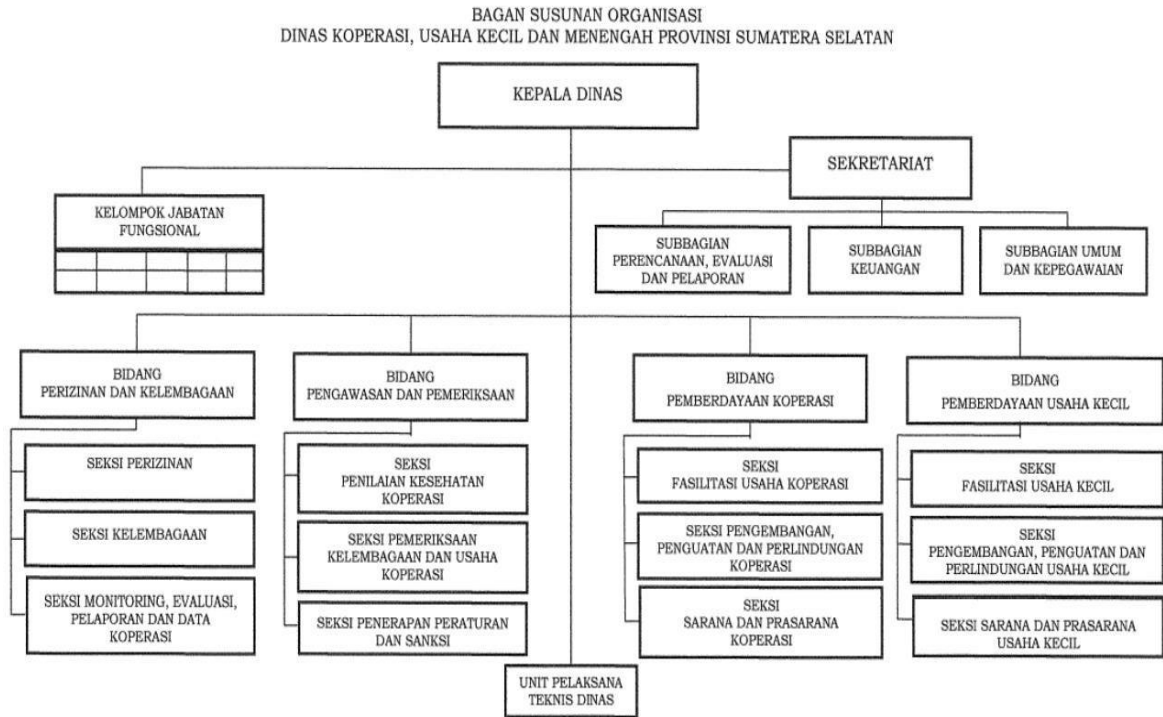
BAGAN SUSUNAN ORGANISASI
DINAS KOPERASI, USAHA KECIL DAN MENENGAH PROVINSI SUMATERA SELATAN

KEPALA DINAS

SEKRETARIAT

KELOMPOK JABATAN FUNGSIONAL

SUBBAGIAN PERENCANAAN, EVALUASI DAN PELAPORAN

SUBBAGIAN KEUANGAN

SUBBAGIAN UMUM DAN KEPEGAWAIAN

BIDANG PERIZINAN DAN KELEMBAGAAN

SEKSI PERIZINAN

SEKSI KELEMBAGAAN

SEKSI MONITORING, EVALUASI, PELAPORAN DAN DATA KOPERASI

BIDANG PENGAWASAN DAN PEMERIKSAAN

SEKSI PENILAIAN KESEHATAN KOPERASI

SEKSI PEMERIKSAAN KELEMBAGAAN DAN USAHA KOPERASI

SEKSI PENERAPAN PERATURAN DAN SANKSI

BIDANG PEMBERDAYAAN KOPERASI

SEKSI FASILITASI USAHA KOPERASI

SEKSI PENGEMBANGAN, PENGUATAN DAN PERLINDUNGAN KOPERASI

SEKSI SARANA DAN PRASARANA KOPERASI

BIDANG PEMBERDAYAAN USAHA KECIL

SEKSI FASILITASI USAHA KECIL

SEKSI PENGEMBANGAN, PENGUATAN DAN PERLINDUNGAN USAHA KECIL

SEKSI SARANA DAN PRASARANA USAHA KECIL

UNIT PELAKSANA TEKNIS DINAS